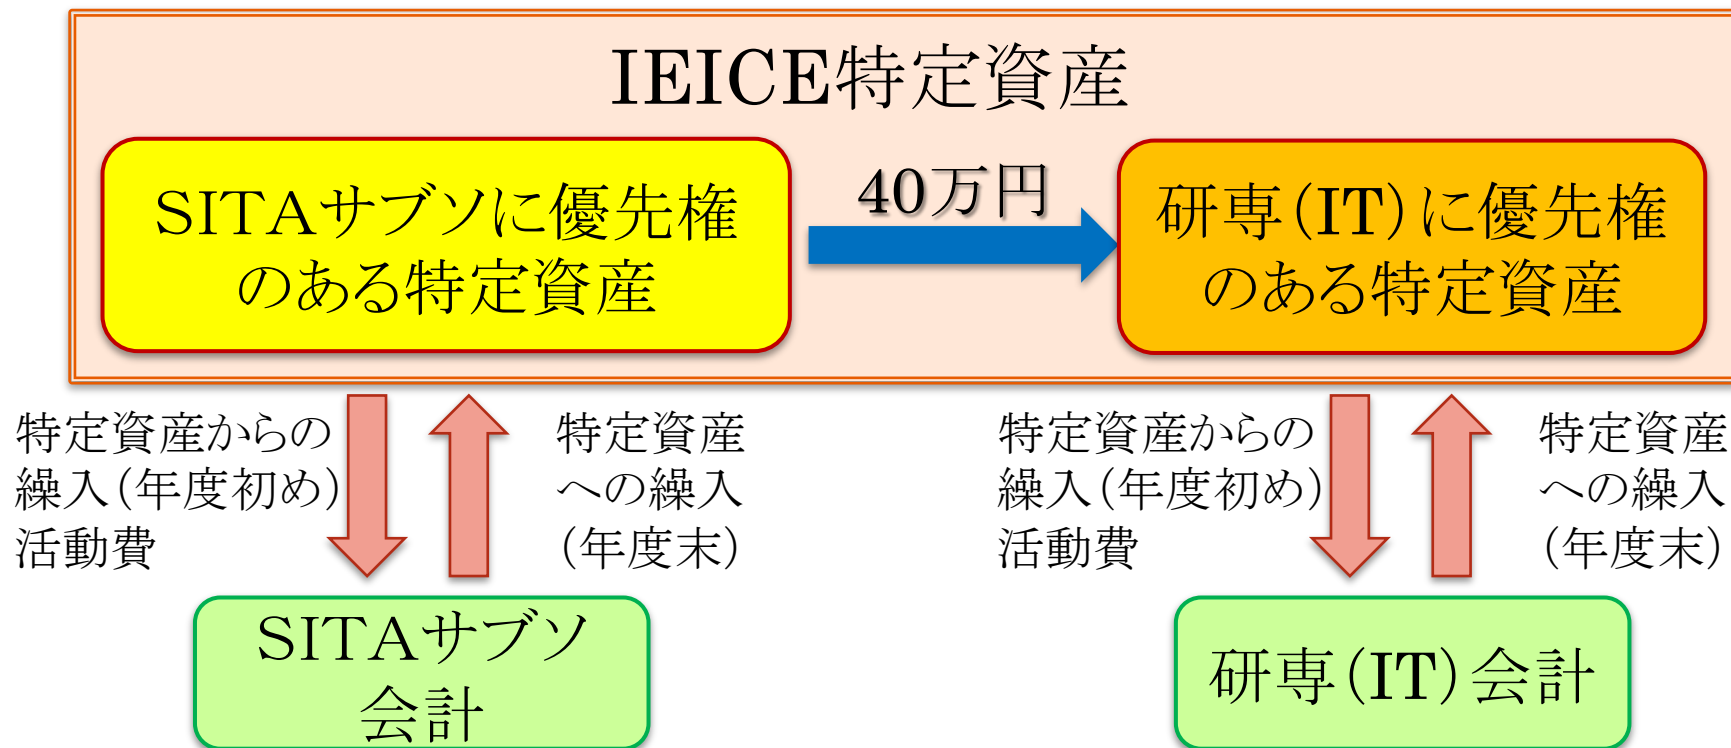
IEICE特定資産

SITAサブソに優先権のある特定資産

40万円

研専(IT)に優先権のある特定資産

特定資産からの繰入(年度初め)活動費

特定資産への繰入(年度末)

SITAサブソ会計

特定資産からの繰入(年度初め)活動費

特定資産への繰入(年度末)

研専(IT)会計